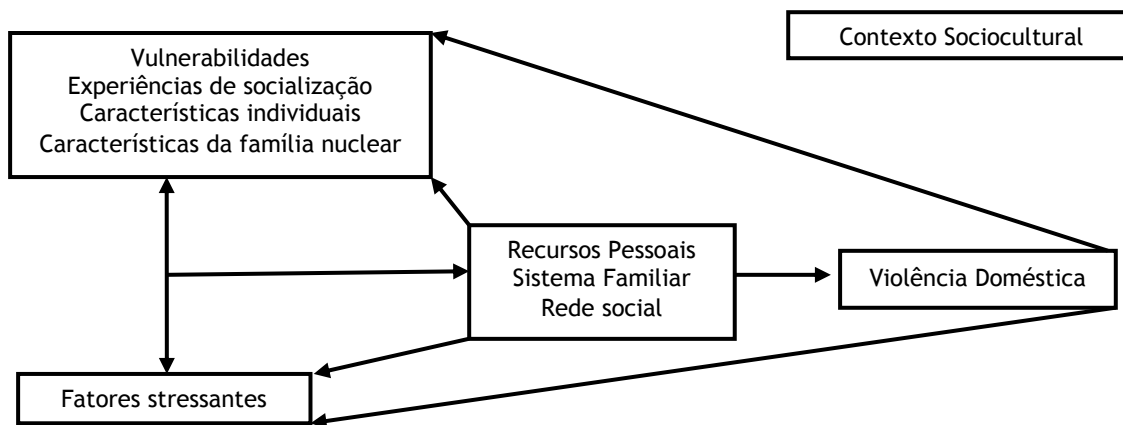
Contexto Sociocultural

Vulnerabilidades
Experiências de socialização
Características individuais
Características da família nuclear

Recursos Pessoais
Sistema Familiar
Rede social

Violência Doméstica

Fatores stressantes